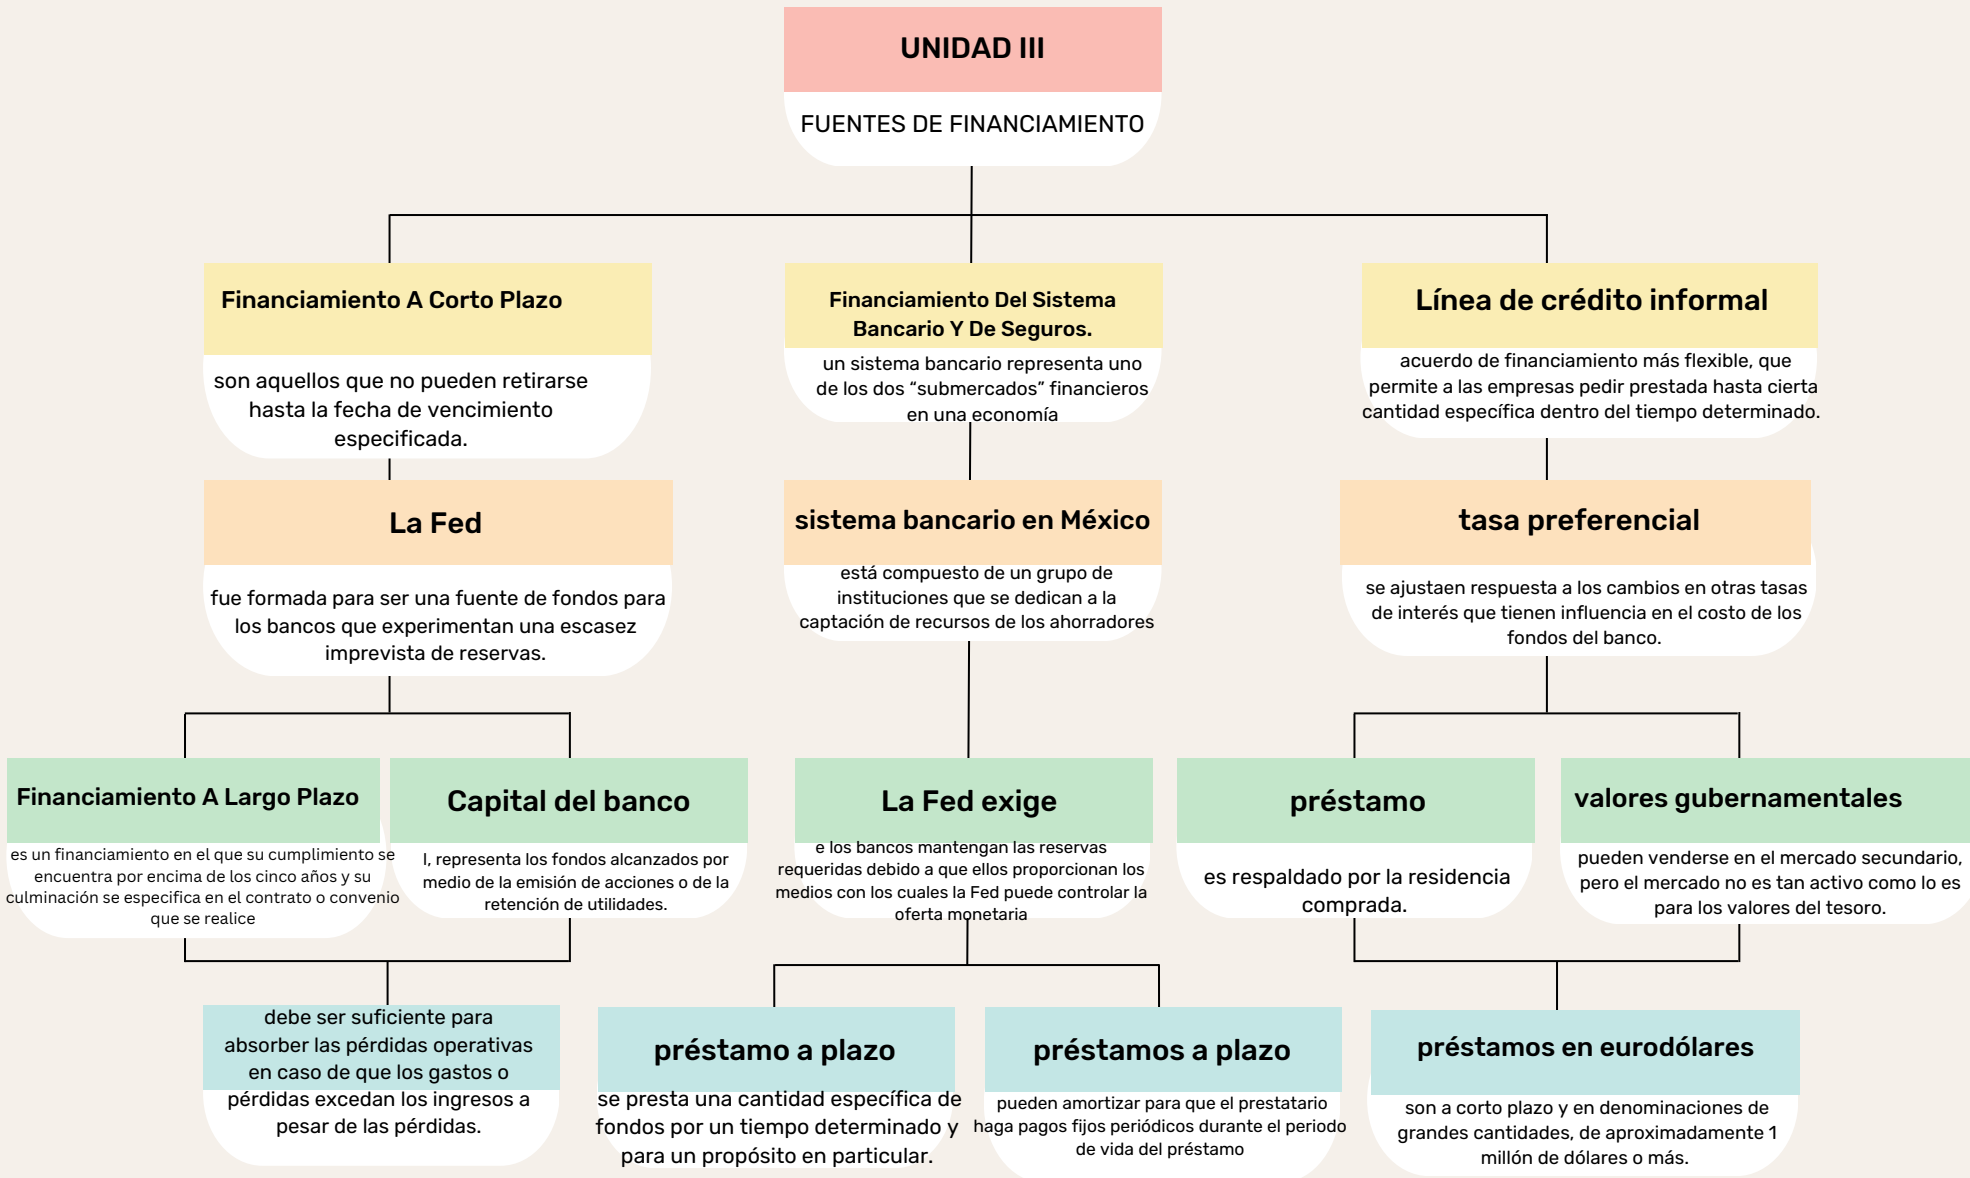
UNIDAD III

FUENTES DE FINANCIAMIENTO

Financiamiento A Corto Plazo

son aquellos que no pueden retirarse hasta la fecha de vencimiento especificada.

Financiamiento Del Sistema Bancario Y De Seguros.

un sistema bancario representa uno de los dos “submercados” financieros en una economía

Línea de crédito informal

acuerdo de financiamiento más flexible, que permite a las empresas pedir prestada hasta cierta cantidad específica dentro del tiempo determinado.

La Fed

fue formada para ser una fuente de fondos para los bancos que experimentan una escasez imprevista de reservas.

sistema bancario en México

está compuesto de un grupo de instituciones que se dedican a la captación de recursos de los ahorradores

tasa preferencial

se ajustaen respuesta a los cambios en otras tasas de interés que tienen influencia en el costo de los fondos del banco.

Financiamiento A Largo Plazo

es un financiamiento en el que su cumplimiento se encuentra por encima de los cinco años y su culminación se especifica en el contrato o convenio que se realice

Capital del banco

l, representa los fondos alcanzados por medio de la emisión de acciones o de la retención de utilidades.

La Fed exige

e los bancos mantengan las reservas requeridas debido a que ellos proporcionan los medios con los cuales la Fed puede controlar la oferta monetaria

préstamo

es respaldado por la residencia comprada.

valores gubernamentales

pueden venderse en el mercado secundario, pero el mercado no es tan activo como lo es para los valores del tesoro.

debe ser suficiente para absorber las pérdidas operativas en caso de que los gastos o pérdidas excedan los ingresos a pesar de las pérdidas.

préstamo a plazo

se presta una cantidad específica de fondos por un tiempo determinado y para un propósito en particular.

préstamos a plazo

pueden amortizar para que el prestatario haga pagos fijos periódicos durante el periodo de vida del préstamo

préstamos en eurodólares

son a corto plazo y en denominaciones de grandes cantidades, de aproximadamente 1 millón de dólares o más.